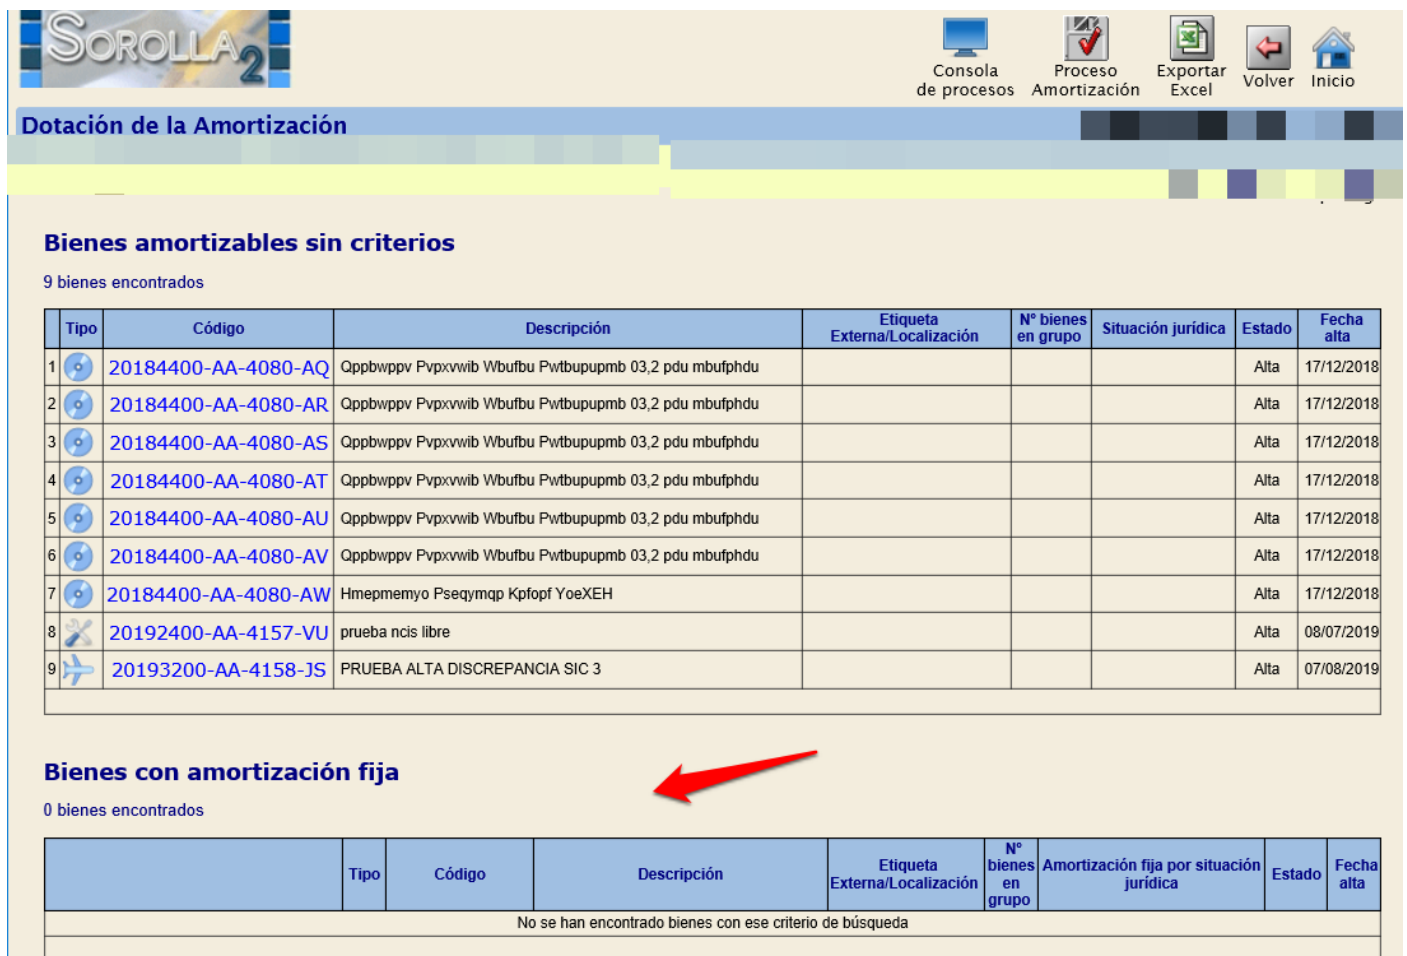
SOROLLA2

Consola de procesos
Proceso Amortización
Exportar Excel
Volver
Inicio

Dotación de la Amortización

Bienes amortizables sin criterios

9 bienes encontrados

| | Tipo | Código | Descripción | Etiqueta Externa/Localización | Nº bienes en grupo | Situación jurídica | Estado | Fecha alta |
|---|---|---|---|---|---|---|---|---|
| 1 | | 20184400-AA-4080-AQ | Qppbwppv Pvpxvwib Wbufbu Pwtbupupmb 03,2 pdu mbufphdu | | | | Alta | 17/12/2018 |
| 2 | | 20184400-AA-4080-AR | Qppbwppv Pvpxvwib Wbufbu Pwtbupupmb 03,2 pdu mbufphdu | | | | Alta | 17/12/2018 |
| 3 | | 20184400-AA-4080-AS | Qppbwppv Pvpxvwib Wbufbu Pwtbupupmb 03,2 pdu mbufphdu | | | | Alta | 17/12/2018 |
| 4 | | 20184400-AA-4080-AT | Qppbwppv Pvpxvwib Wbufbu Pwtbupupmb 03,2 pdu mbufphdu | | | | Alta | 17/12/2018 |
| 5 | | 20184400-AA-4080-AU | Qppbwppv Pvpxvwib Wbufbu Pwtbupupmb 03,2 pdu mbufphdu | | | | Alta | 17/12/2018 |
| 6 | | 20184400-AA-4080-AV | Qppbwppv Pvpxvwib Wbufbu Pwtbupupmb 03,2 pdu mbufphdu | | | | Alta | 17/12/2018 |
| 7 | | 20184400-AA-4080-AW | Hmepmemyo Pseqymqp Kpfopf YoeXEH | | | | Alta | 17/12/2018 |
| 8 | | 20192400-AA-4157-VU | prueba ncis libre | | | | Alta | 08/07/2019 |
| 9 | | 20193200-AA-4158-JS | PRUEBA ALTA DISCREPANCIA SIC 3 | | | | Alta | 07/08/2019 |

Bienes con amortización fija

0 bienes encontrados

| | Tipo | Código | Descripción | Etiqueta Externa/Localización | Nº bienes en grupo | Amortización fija por situación jurídica | Estado | Fecha alta |
|---|---|---|---|---|---|---|---|---|
| No se han encontrado bienes con ese criterio de búsqueda | | | | | | | | |